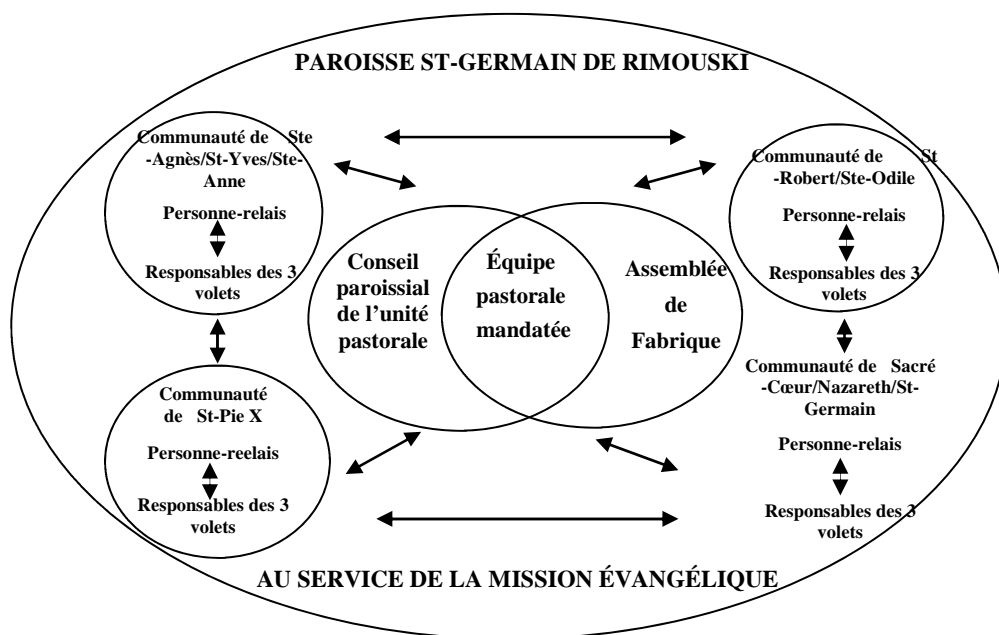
PAROISSE ST-GERMAIN DE RIMOUSKI

Communauté de Ste -Agnès/St-Yves/Ste-Anne

Personne-relais

Responsables des 3 volets

Communauté de St-Pie X

Personne-reelais

Responsables des 3 volets

Conseil paroissial de l'unité pastorale

Équipe pastorale mandatée

Assemblée de Fabrique

Communauté de St -Robert/Ste-Odile

Personne-relais

Responsables des 3 volets

Communauté de Sacré -Cœur/Nazareth/St-Germain

Personne-relais

Responsables des 3 volets

AU SERVICE DE LA MISSION ÉVANGÉLIQUE